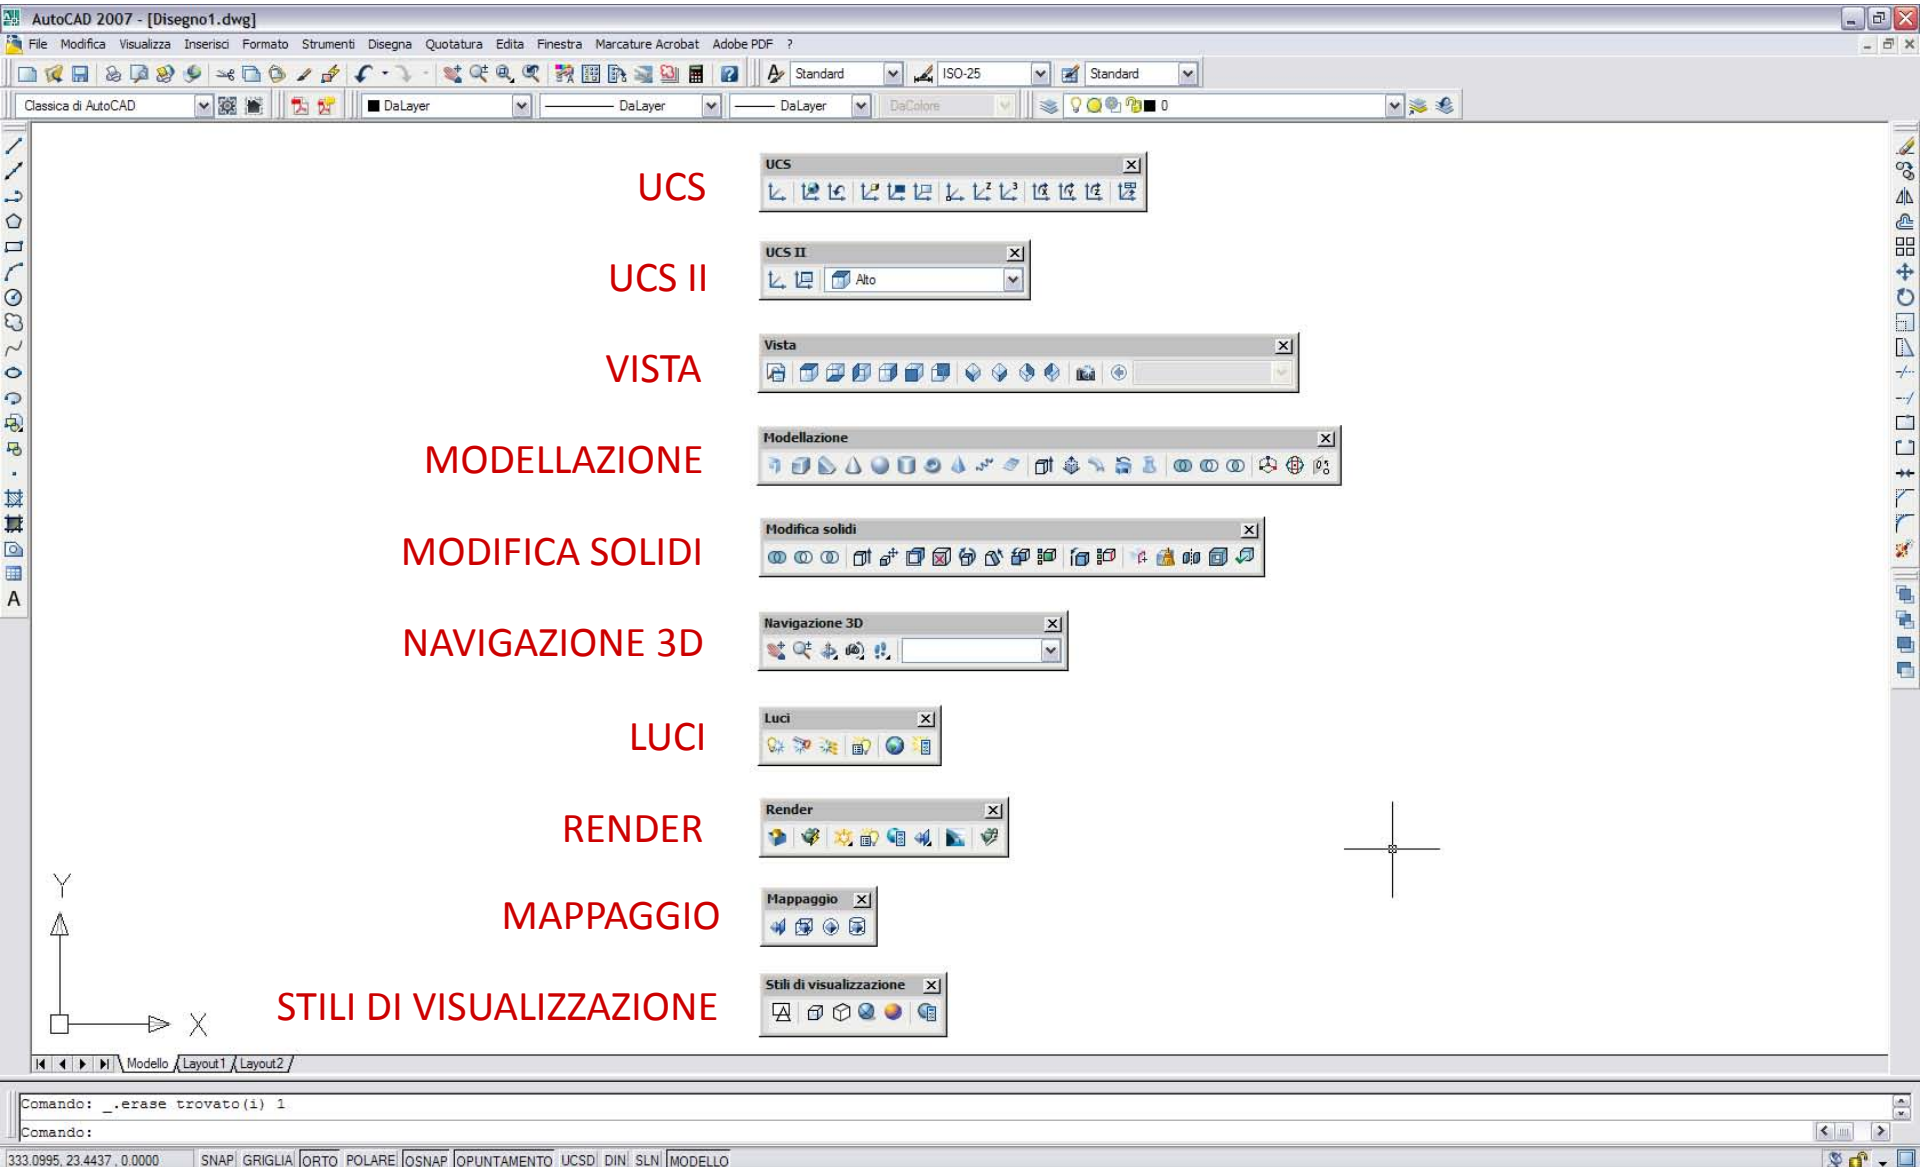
AutoCAD 2007 - [Disegno1.dwg]

File Modifica Visualizza Inserisci Formato Strumenti Disegna Quotatura Edita Finestra Marcature Acrobat Adobe PDF ?

Standard ISO-25 Standard

Classica di AutoCAD DaLayer DaLayer DaLayer DaColore 0

UCS

UCS

UCS II

UCS II

Alto

VISTA

Vista

MODELLAZIONE

Modellazione

MODIFICA SOLIDI

Modifica solidi

NAVIGAZIONE 3D

Navigazione 3D

LUCI

Luci

RENDER

Render

MAPPAGGIO

Mappaggio

STILI DI VISUALIZZAZIONE

Stili di visualizzazione

Y

X

Modello Layout1 Layout2

Comando: _.erase trovato(i) 1

Comando:

333.0995, 23.4437 , 0.0000 SNAP GRIGLIA ORTO POLARE OSNAP OPUNTAMENTO UCSD DIN SLN MODELLO